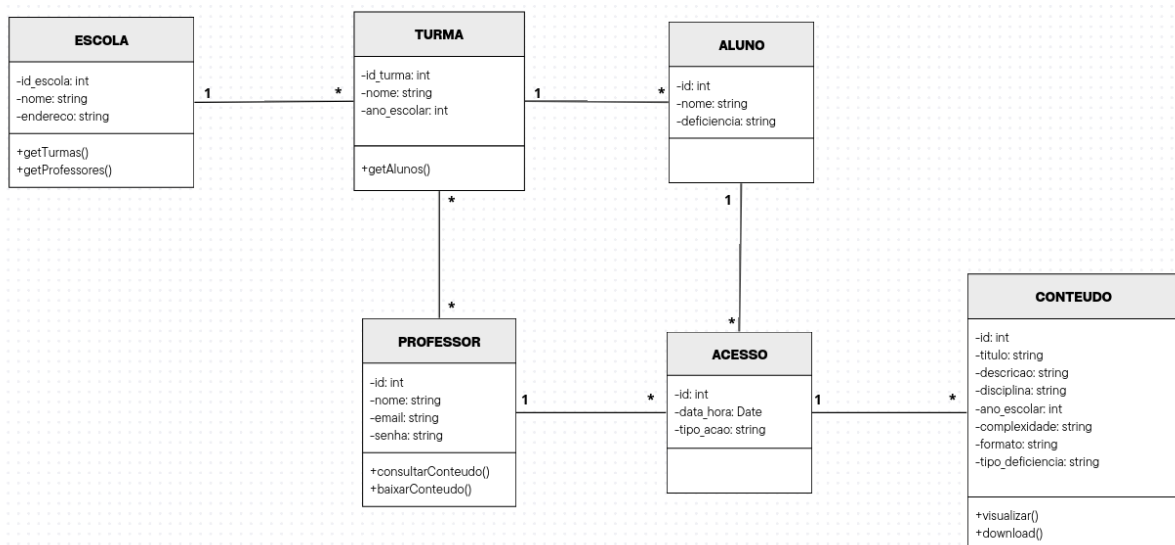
ESCOLA

-id_escola: int
-nome: string
-endereco: string

+getTurmas()
+getProfessores()

1

*

TURMA

-id_turma: int
-nome: string
-ano_escolar: int

+getAlunos()

1

*

ALUNO

-id: int
-nome: string
-deficiencia: string

*

1

*

*

PROFESSOR

-id: int
-nome: string
-email: string
-senha: string

+consultarConteudo()
+baixarConteudo()

1

*

ACESSO

-id: int
-data_hora: Date
-tipo_acao: string

1

*

CONTEUDO

-id: int
-titulo: string
-descricao: string
-disciplina: string
-ano_escolar: int
-complexidade: string
-formato: string
-tipo_deficiencia: string

+visualizar()
+download()